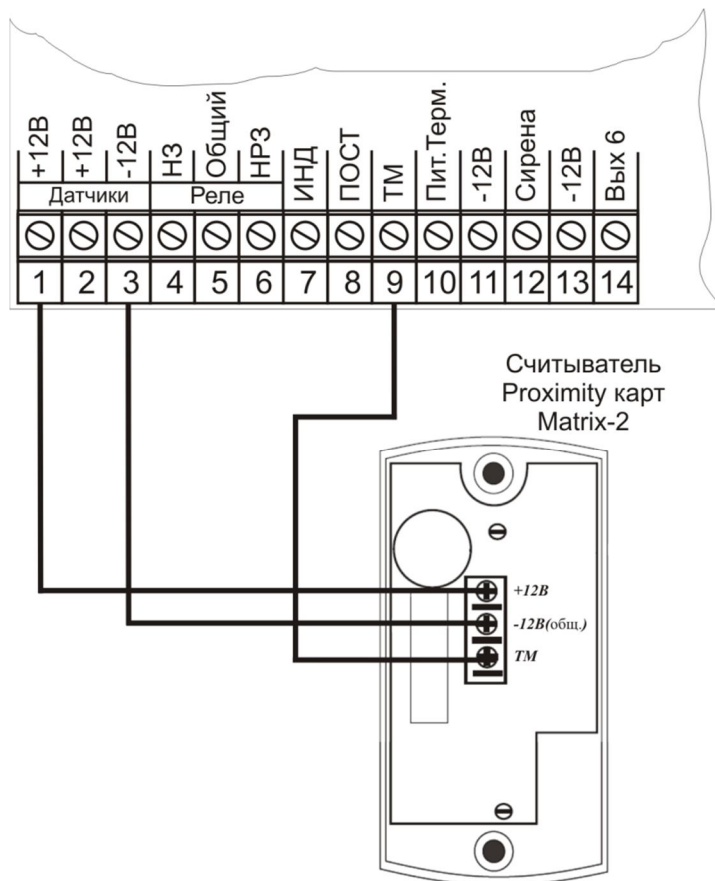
+12В
+12В
-12В
НЗ
Общий
НРЗ
ИНД
ПОСТ
ТМ
Пит. Терм.
-12В
Сирена
-12В
Вых 6
Датчики
Реле

| 1 | 2 | 3 | 4 | 5 | 6 | 7 | 8 | 9 | 10 | 11 | 12 | 13 | 14 |
|---|---|---|---|---|---|---|---|---|---|---|---|---|---|

Считыватель Proximity карт Matrix-2

+12B
-12B(общ.)
TM